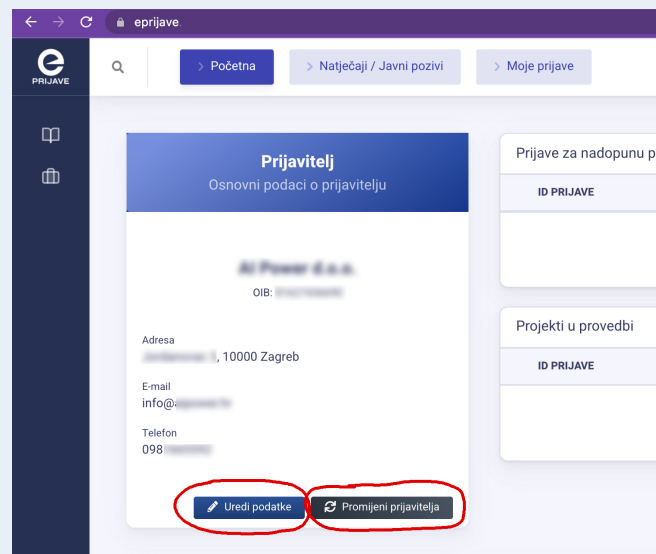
eprijave

e PRIJAVE

Početna
Natječaji / Javni pozivi
Moje prijave

Prijavitelj
Osnovni podaci o prijavitelju

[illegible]
OIB: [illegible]

Adresa
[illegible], 10000 Zagreb

E-mail
info@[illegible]

Telefon
098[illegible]

Uredi podatke
Promijeni prijavitelja

Prijave za nadopunu p
ID PRIJAVE

Projekti u provedbi
ID PRIJAVE